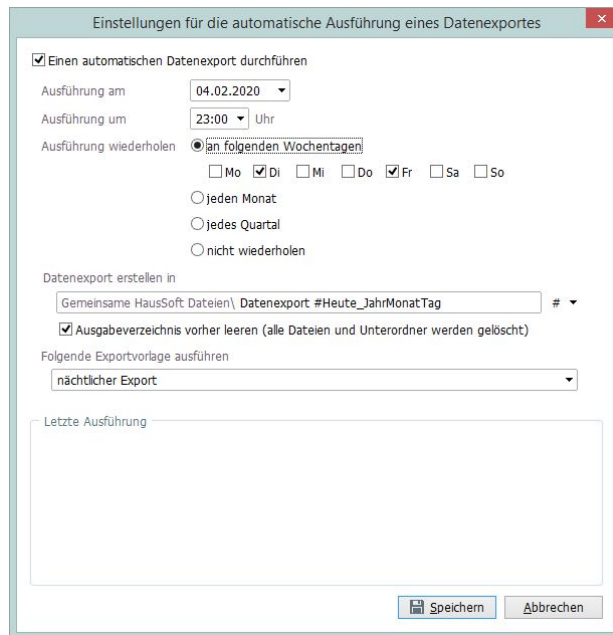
Einstellungen für die automatische Ausführung eines Datenexportes

Einen automatischen Datenexport durchführen

Ausführung am 04.02.2020

Ausführung um 23:00 Uhr

Ausführung wiederholen an folgenden Wochentagen

Mo Di Mi Do Fr Sa So

jeden Monat

jedes Quartal

nicht wiederholen

Datenexport erstellen in

Gemeinsame HausSoft Dateien\ Datenexport #Heute_JahrMonatTag #

Ausgabeverzeichnis vorher leeren (alle Dateien und Unterordner werden gelöscht)

Folgende Exportvorlage ausführen

nächtlicher Export

Letzte Ausführung

Speichern Abbrechen